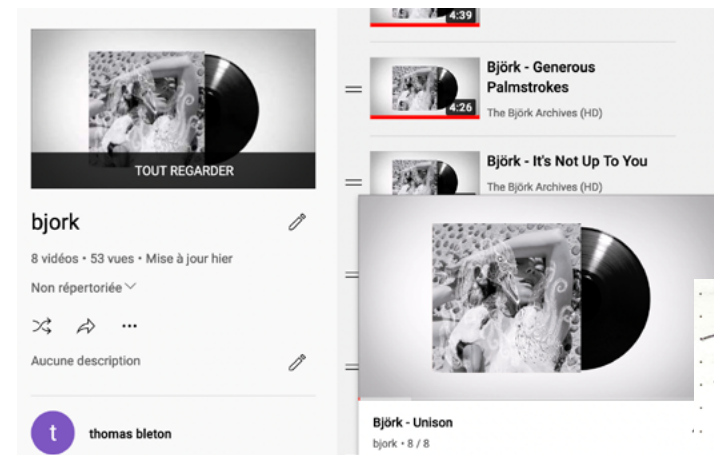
TOUT REGARDER

bjork

8 vidéos • 53 vues • Mise à jour hier

Non répertoriée

Aucune description

t

thomas bleton

4:39

4:26

Björk - Generous Palmstrokes

The Björk Archives (HD)

Björk - It's Not Up To You

The Björk Archives (HD)

Björk - Unison

bjork • 8 / 8